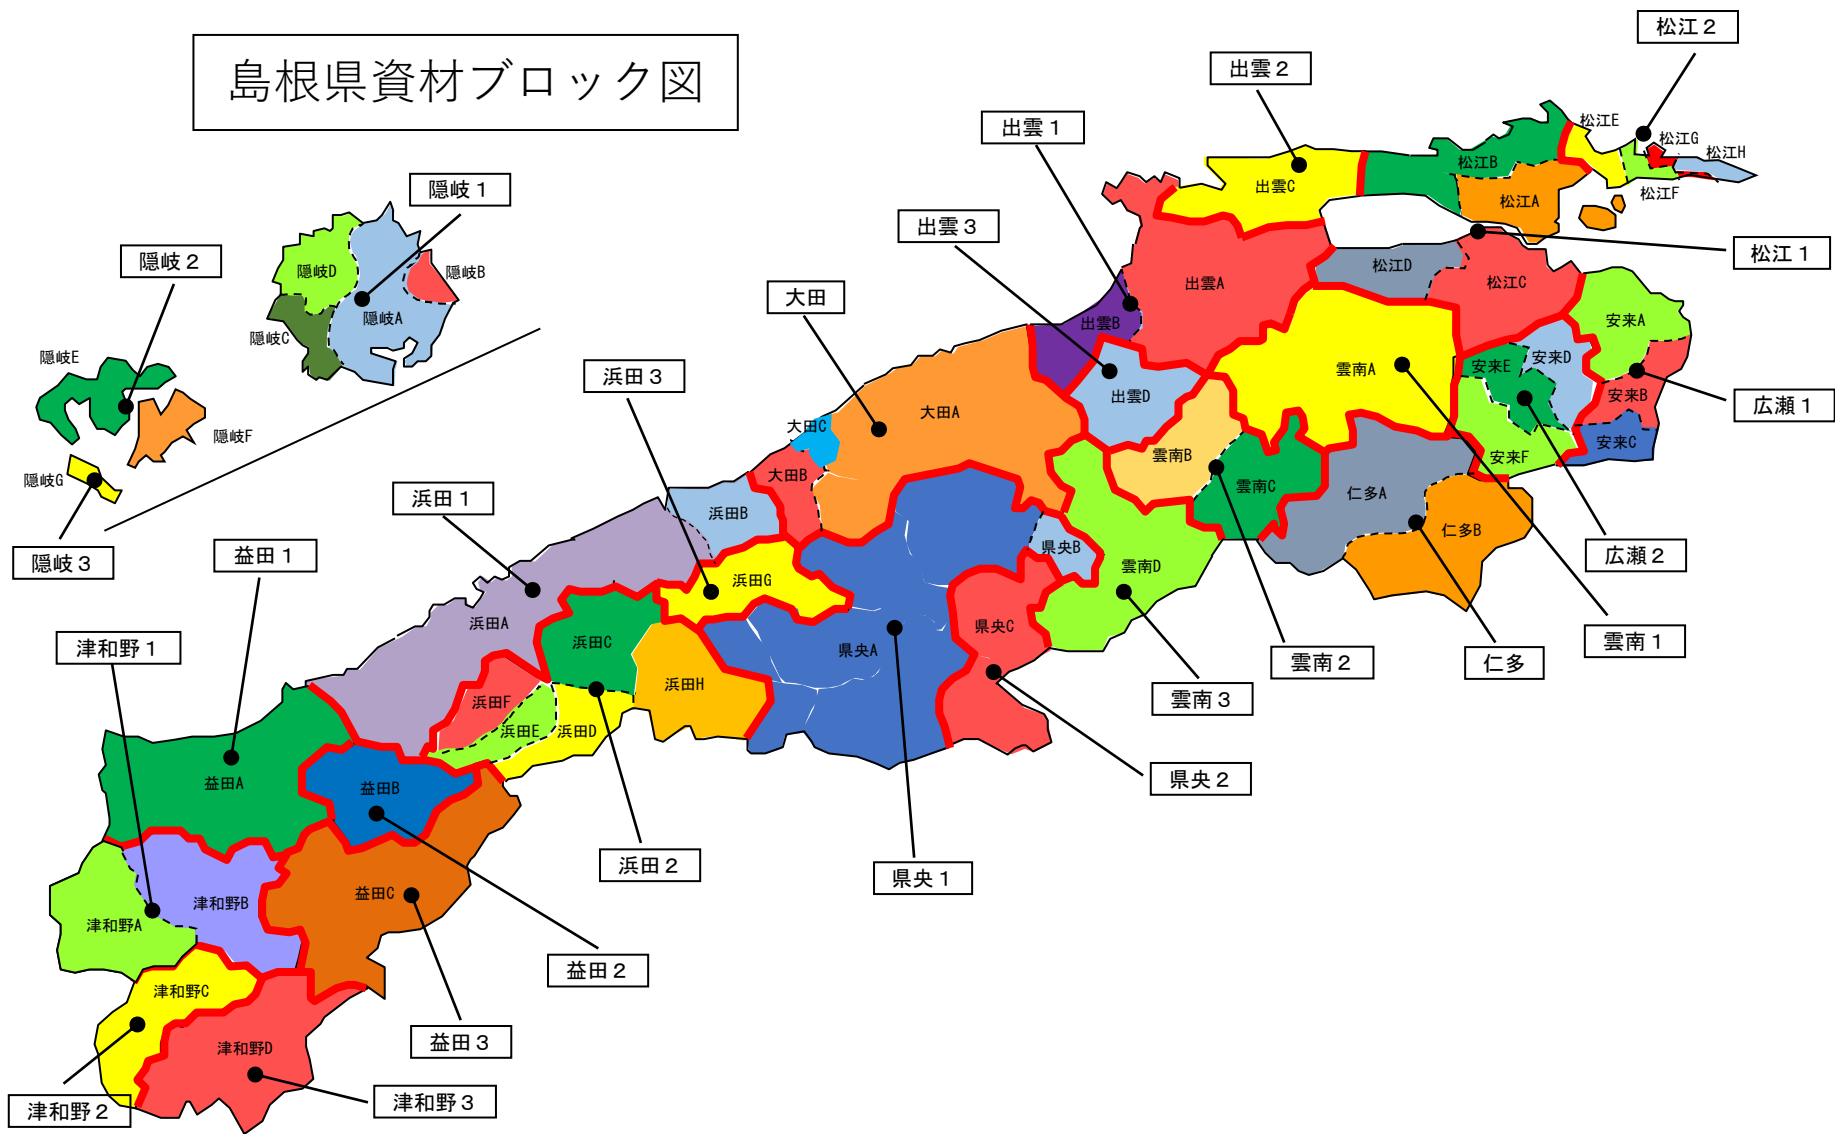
島根県資材ブロック図

隠岐１
隠岐２
隠岐D
隠岐B
隠岐A
隠岐C
隠岐E
隠岐F
隠岐G
隠岐３

出雲２
松江２
松江E
松江G
松江H
松江B
松江F
出雲C
松江A
出雲１
松江１
松江D
松江C
出雲A
出雲３
出雲B
安来A
大田
安来E
安来D
雲南A
出雲D
広瀬１
浜田３
安来B
大田A
大田C
安来C
雲南B
安来F
大田B
雲南C
仁多A
浜田B
浜田１
仁多B
県央B
広瀬２
益田１
浜田G
雲南D
浜田A
浜田C
県央C
津和野１
県央A
雲南１
浜田H
仁多
雲南２
浜田F
浜田E
浜田D
雲南３
益田A
益田B
県央２
浜田２
県央１
益田C
津和野B
津和野A
益田２
津和野C
益田３
津和野D
津和野３
津和野２